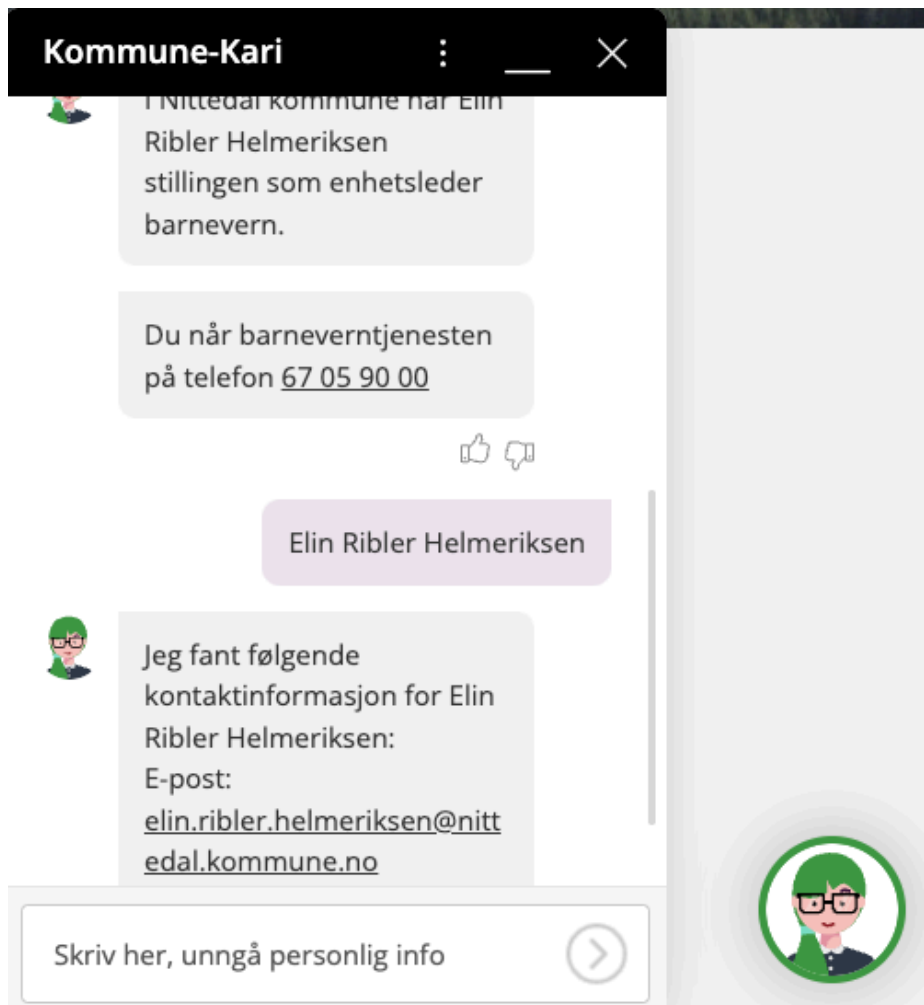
Kommune-Kari

I Nittedal kommune har Elin Ribler Helmeriksen stillingen som enhetsleder barnevern.

Du når barneverntjenesten på telefon 67 05 90 00

Elin Ribler Helmeriksen

Jeg fant følgende kontaktinformasjon for Elin Ribler Helmeriksen:
E-post:
elin.ribler.helmeriksen@nittedal.kommune.no

Skriv her, unngå personlig info